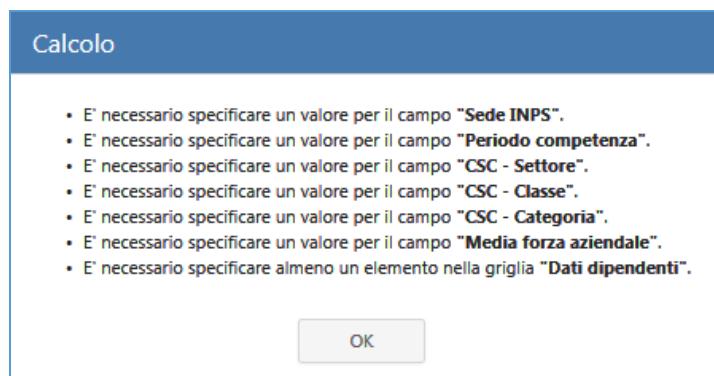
Calcolo

- E' necessario specificare un valore per il campo "Sede INPS".
- E' necessario specificare un valore per il campo "Periodo competenza".
- E' necessario specificare un valore per il campo "CSC - Settore".
- E' necessario specificare un valore per il campo "CSC - Classe".
- E' necessario specificare un valore per il campo "CSC - Categoria".
- E' necessario specificare un valore per il campo "Media forza aziendale".
- E' necessario specificare almeno un elemento nella griglia "Dati dipendenti".

OK